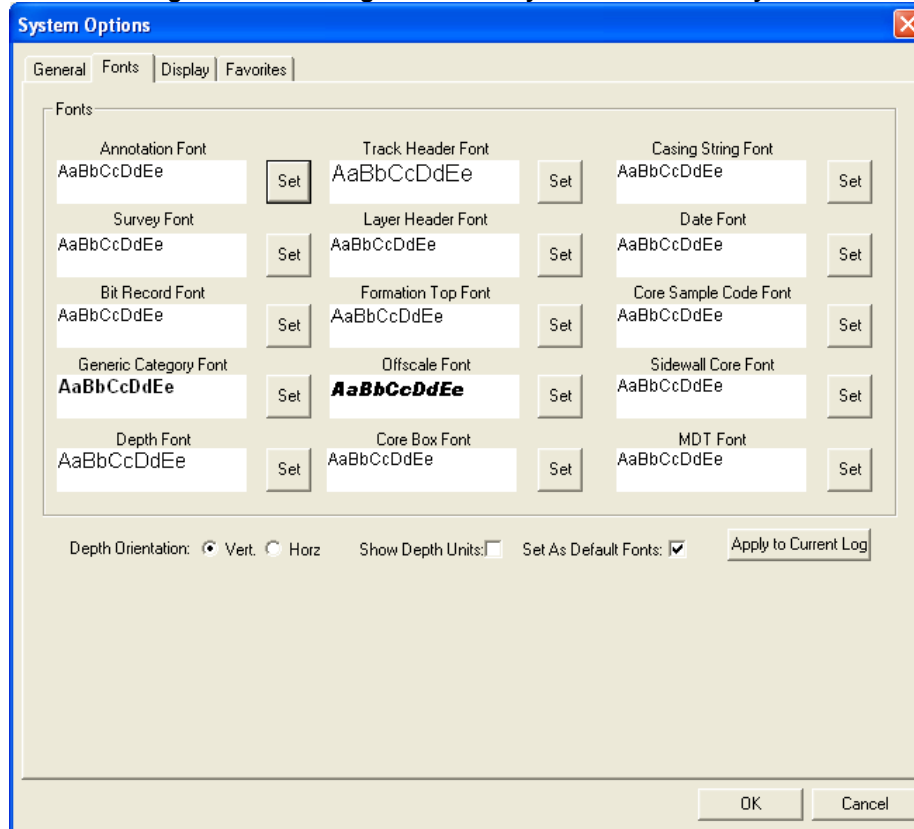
System Options

General | Fonts | Display | Favorites

Fonts

Annotation Font
AaBbCcDdEe
Set

Track Header Font
AaBbCcDdEe
Set

Casing String Font
AaBbCcDdEe
Set

Survey Font
AaBbCcDdEe
Set

Layer Header Font
AaBbCcDdEe
Set

Date Font
AaBbCcDdEe
Set

Bit Record Font
AaBbCcDdEe
Set

Formation Top Font
AaBbCcDdEe
Set

Core Sample Code Font
AaBbCcDdEe
Set

Generic Category Font
AaBbCcDdEe
Set

Offscale Font
AaBbCcDdEe
Set

Sidewall Core Font
AaBbCcDdEe
Set

Depth Font
AaBbCcDdEe
Set

Core Box Font
AaBbCcDdEe
Set

MDT Font
AaBbCcDdEe
Set

Depth Orientation: Vert. Horz

Show Depth Units:

Set As Default Fonts:

Apply to Current Log

OK

Cancel